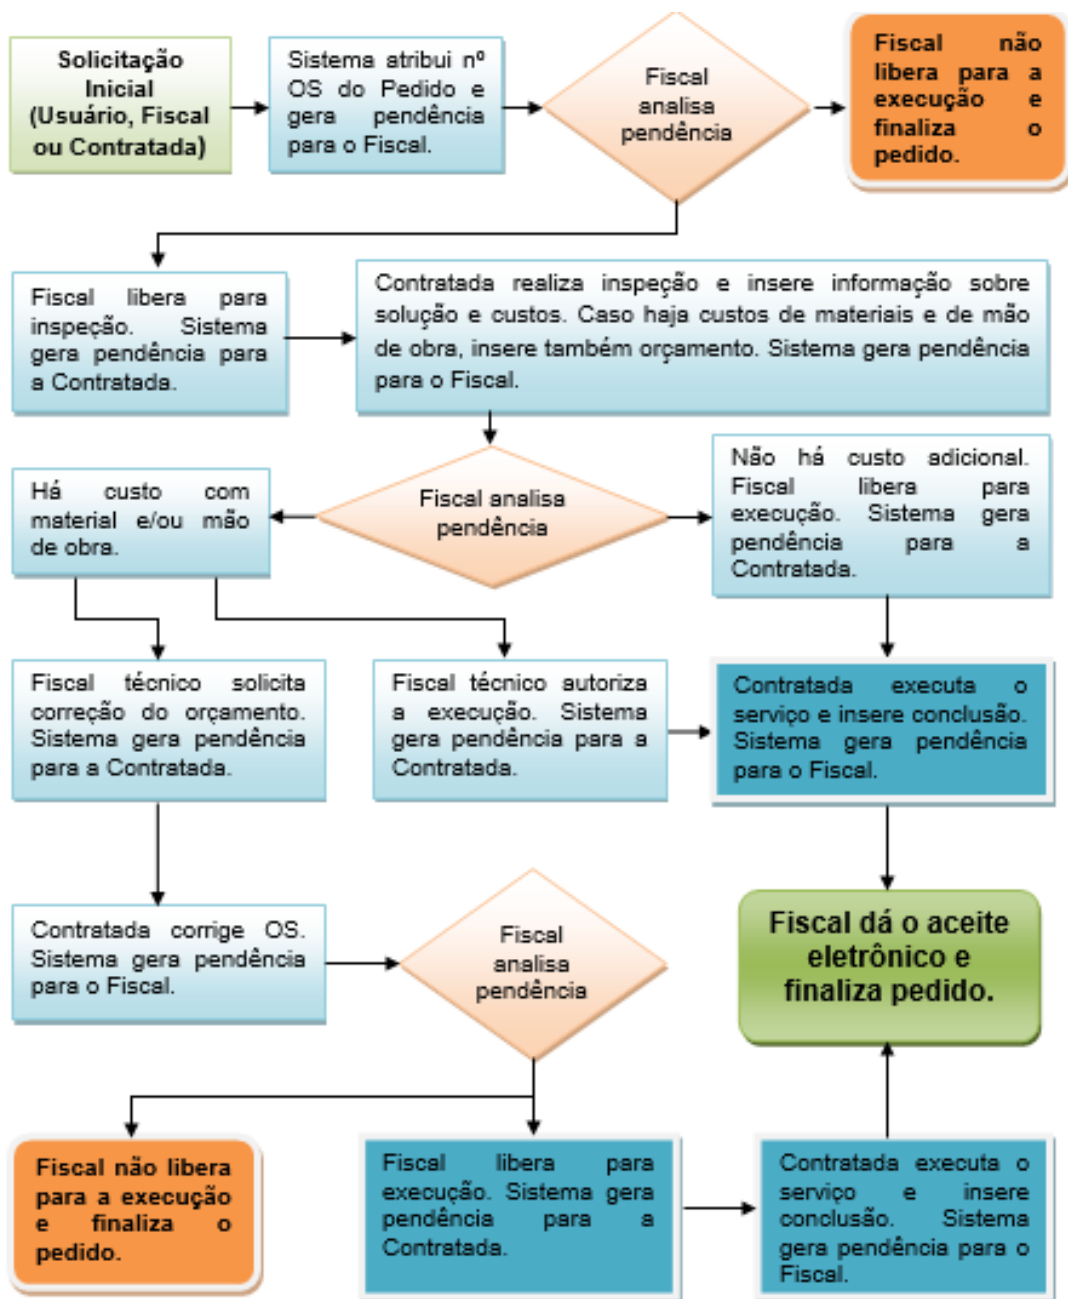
Solicitação Inicial (Usuário, Fiscal ou Contratada)

Sistema atribui nº OS do Pedido e gera pendência para o Fiscal.

Fiscal analisa pendência

Fiscal não libera para a execução e finaliza o pedido.

Fiscal libera para inspeção. Sistema gera pendência para a Contratada.

Contratada realiza inspeção e insere informação sobre solução e custos. Caso haja custos de materiais e de mão de obra, insere também orçamento. Sistema gera pendência para o Fiscal.

Há custo com material e/ou mão de obra.

Fiscal analisa pendência

Não há custo adicional. Fiscal libera para execução. Sistema gera pendência para a Contratada.

Fiscal técnico solicita correção do orçamento. Sistema gera pendência para a Contratada.

Fiscal técnico autoriza a execução. Sistema gera pendência para a Contratada.

Contratada executa o serviço e insere conclusão. Sistema gera pendência para o Fiscal.

Contratada corrige OS. Sistema gera pendência para o Fiscal.

Fiscal analisa pendência

Fiscal dá o aceite eletrônico e finaliza pedido.

Fiscal não libera para a execução e finaliza o pedido.

Fiscal libera para execução. Sistema gera pendência para a Contratada.

Contratada executa o serviço e insere conclusão. Sistema gera pendência para o Fiscal.